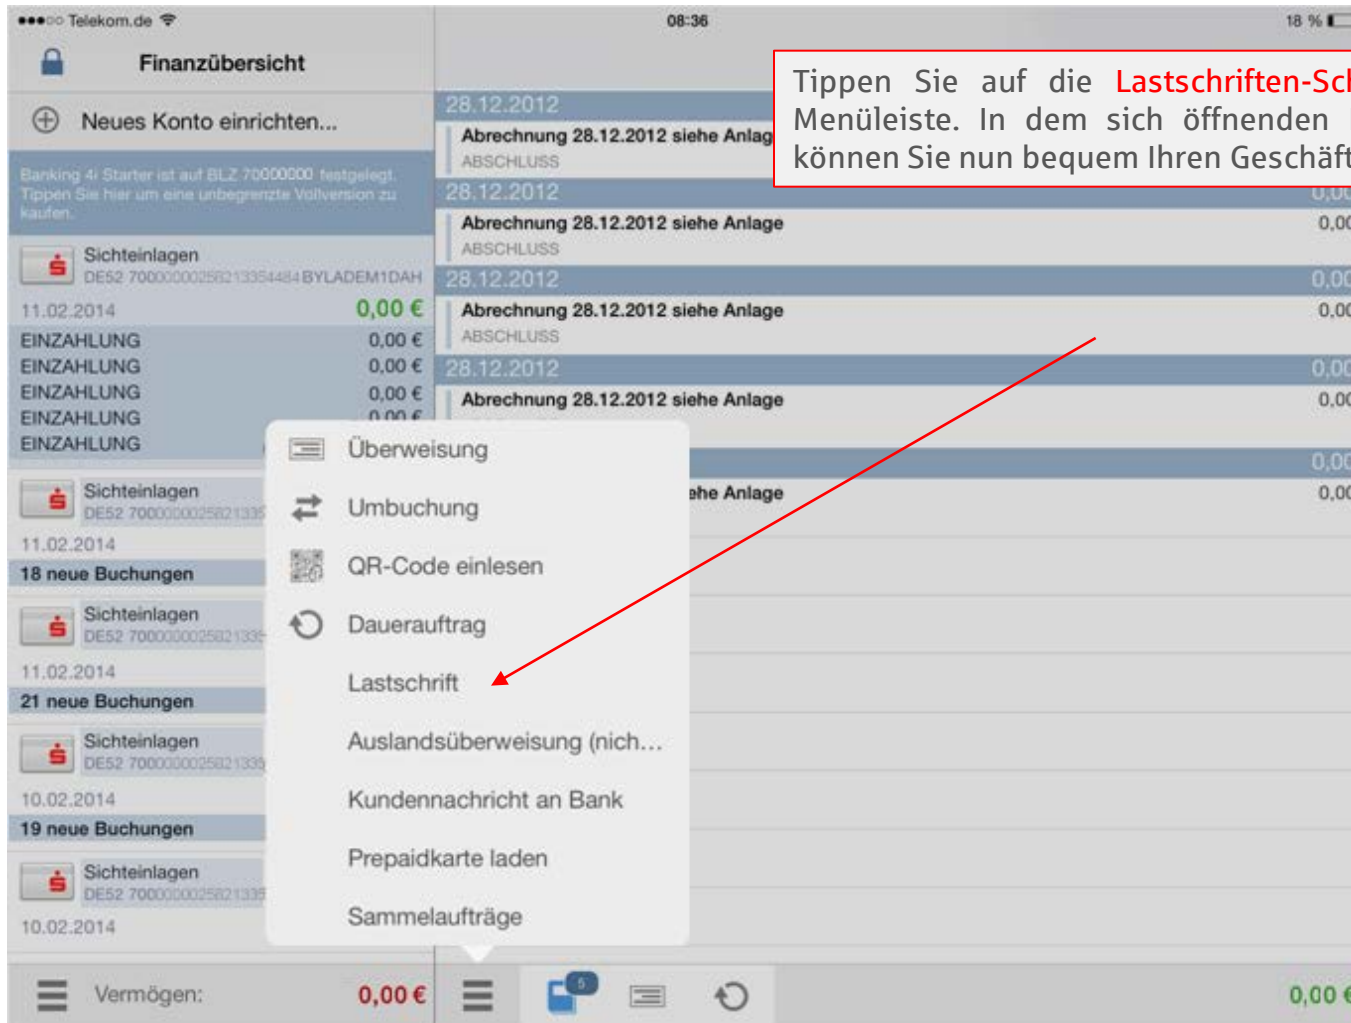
●●●○○ Telekom.de	08:36	18 %

Finanzübersicht

Neues Konto einrichten...

Banking 4i Starter ist auf BLZ 70000000 festgelegt. Tippen Sie hier um eine unbegrenzte Vollversion zu kaufen.

Sichteinlagen
DE52 7000000025821335448​4 BYLADEM1DAH
11.02.2014	0,00 €
EINZAHLUNG	0,00 €
EINZAHLUNG	0,00 €
EINZAHLUNG	0,00 €
EINZAHLUNG	0,00 €
EINZAHLUNG

Sichteinlagen
DE52 700000002582133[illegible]
11.02.2014
18 neue Buchungen

Sichteinlagen
DE52 700000002582133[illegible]
11.02.2014
21 neue Buchungen

Sichteinlagen
DE52 700000002582133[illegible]
10.02.2014
19 neue Buchungen

Sichteinlagen
DE52 700000002582133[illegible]
10.02.2014

Vermögen:	0,00 €

Tippen Sie auf die Lastschriften-Sc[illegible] Menüleiste. In dem sich öffnenden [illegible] können Sie nun bequem Ihren Geschäft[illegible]

28.12.2012
Abrechnung 28.12.2012 siehe Anlag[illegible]
ABSCHLUSS

28.12.2012	0,0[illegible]
Abrechnung 28.12.2012 siehe Anlage	0,0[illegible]
ABSCHLUSS

28.12.2012	0,0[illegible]
Abrechnung 28.12.2012 siehe Anlage	0,0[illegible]
ABSCHLUSS

28.12.2012	0,0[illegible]
Abrechnung 28.12.2012 siehe Anlage	0,0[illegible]

0,0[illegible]
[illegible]ehe Anlage	0,0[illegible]

Überweisung
Umbuchung
QR-Code einlesen
Dauerauftrag
Lastschrift
Auslandsüberweisung (nich...
Kundennachricht an Bank
Prepaidkarte laden
Sammelaufträge

5

0,00 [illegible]